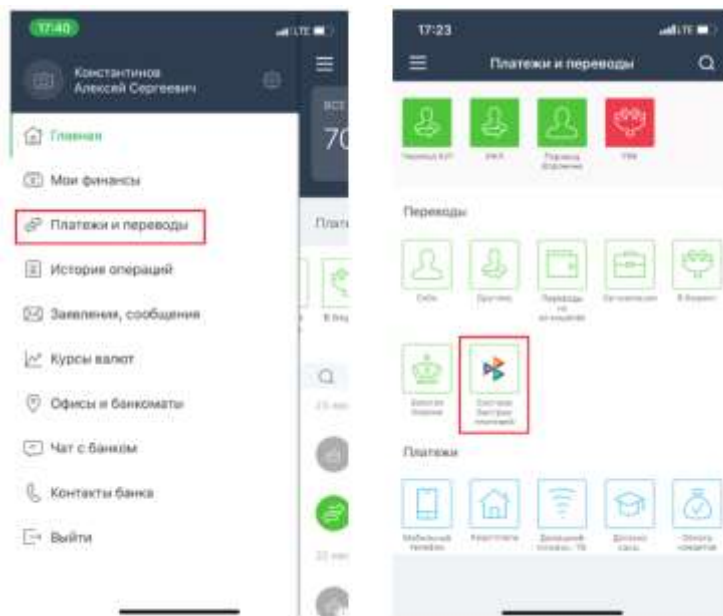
17:40

Константинов Алексей Сергеевич

Главная

Мои финансы

Платежи и переводы

История операций

Заявления, сообщения

Курсы валют

Офисы и банкоматы

Чат с банком

Контакты банка

Выйти

70

Плат

17:23

Платежи и переводы

Переводы

Себе

Другому

Переводы по организации

Организации

Платежи

Мобильный телефон

Квартплата

Домашний телефон, ТВ

Детский сад

Оплата кредитов

Система быстрых платежей

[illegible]